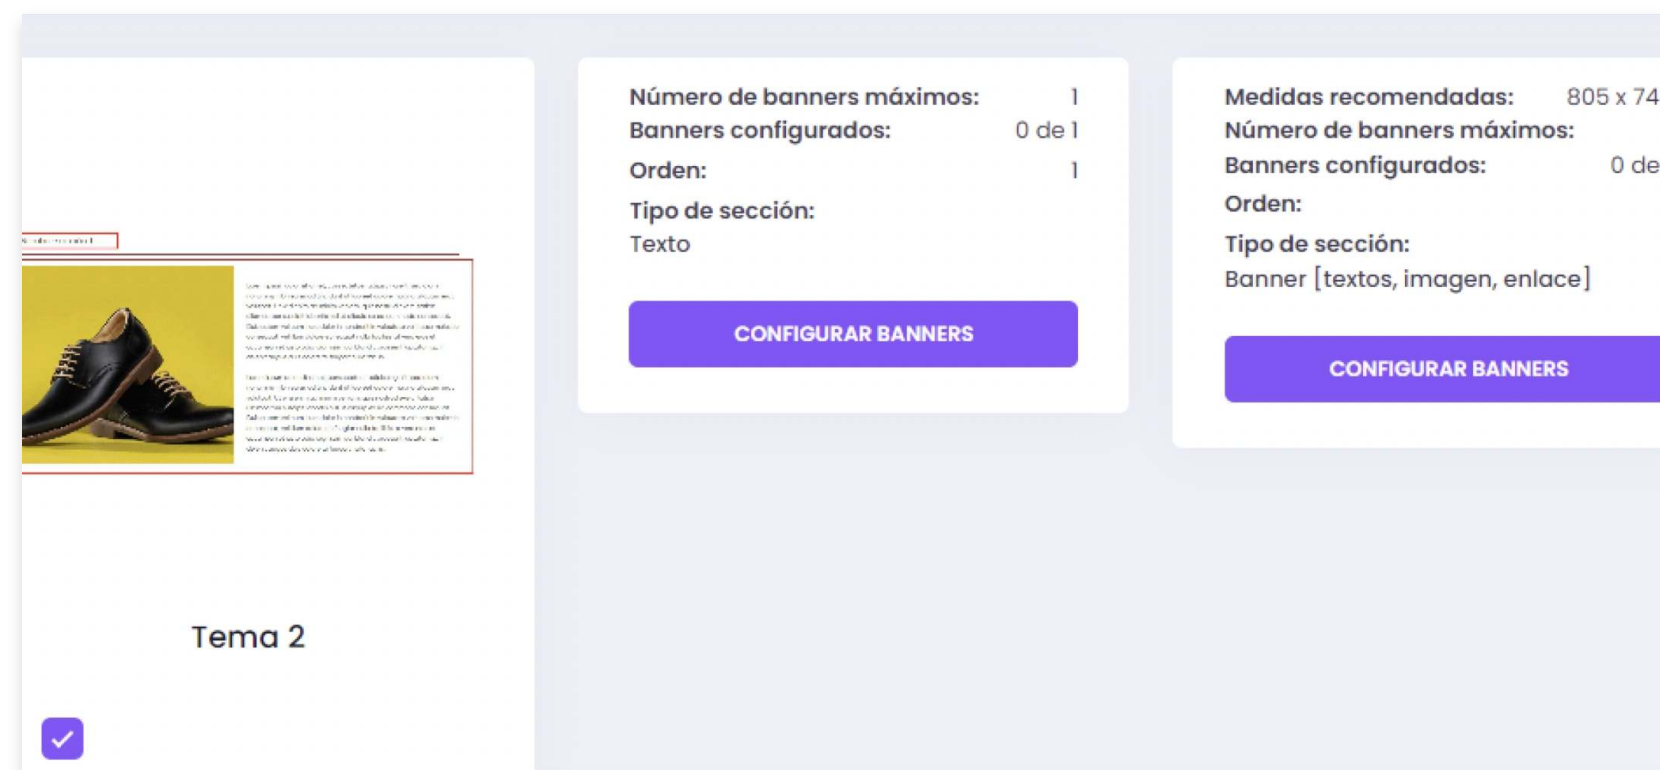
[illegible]

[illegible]

Tema 2

Número de banners máximos: 1
Banners configurados: 0 de 1
Orden: 1
Tipo de sección:
Texto

CONFIGURAR BANNERS

Medidas recomendadas: 805 x 74
Número de banners máximos:
Banners configurados: 0 de
Orden:
Tipo de sección:
Banner [textos, imagen, enlace]

CONFIGURAR BANNERS